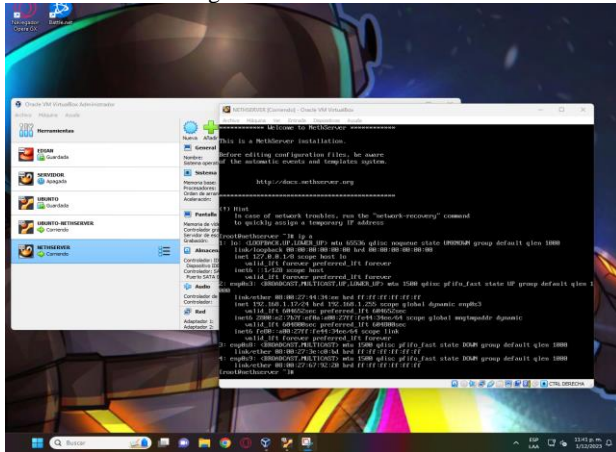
Navegador Opera GX

Battle.net

Oracle VM VirtualBox Administrador

Archivo Máquina Ayuda

Herramientas

EDIAN
Guardada

SERVIDOR
Apagada

UBUNTO
Guardada

UBUNTO-NETHSERVER
Corriendo

NETHSERVER
Corriendo

Nueva Añadir

General
Nombre:
Sistema operativo:

Sistema
Memoria base:
Procesadores:
Orden de arranque:
Aceleración:

Pantalla
Memoria de vídeo:
Controlador gráfico:
Servidor de escritorio remoto:
Grabación:

Almacenamiento
Controlador: IDE
Dispositivo IDE
Controlador: SATA
Puerto SATA 0

Audio
Controlador de
Controlador:

Red
Adaptador 1:
Adaptador 2:

NETHSERVER [Corriendo] - Oracle VM VirtualBox

Archivo Máquina Ver Entrada Dispositivos Ayuda

============ Welcome to NethServer ============

This is a NethServer installation.

Before editing configuration files, be aware
of the automatic events and templates system.

http://docs.nethserver.org

=====================================================

(!) Hint
In case of network troubles, run the "network-recovery" command
to quickly assign a temporary IP address

root@nethserver ~]# ip a
1: lo: <LOOPBACK,UP,LOWER_UP> mtu 65536 qdisc noqueue state UNKNOWN group default qlen 1000
link/loopback 00:00:00:00:00:00 brd 00:00:00:00:00:00
inet 127.0.0.1/8 scope host lo
valid_lft forever preferred_lft forever
inet6 ::1/128 scope host
valid_lft forever preferred_lft forever
2: enp0s3: <BROADCAST,MULTICAST,UP,LOWER_UP> mtu 1500 qdisc pfifo_fast state UP group default qlen 1000
link/ether 08:00:27:44:34:ee brd ff:ff:ff:ff:ff:ff
inet 192.168.1.17/24 brd 192.168.1.255 scope global dynamic enp0s3
valid_lft 604652sec preferred_lft 604652sec
inet6 2800:e2:7b7f:e0fe:a00:27ff:fe44:34ee/64 scope global mngtmpaddr dynamic
valid_lft 604800sec preferred_lft 604800sec
inet6 fe80::a00:27ff:fe44:34ee/64 scope link
valid_lft forever preferred_lft forever
3: enp0s8: <BROADCAST,MULTICAST> mtu 1500 qdisc pfifo_fast state DOWN group default qlen 1000
link/ether 08:00:27:3e:c0:b4 brd ff:ff:ff:ff:ff:ff
4: enp0s9: <BROADCAST,MULTICAST> mtu 1500 qdisc pfifo_fast state DOWN group default qlen 1000
link/ether 08:00:27:67:92:20 brd ff:ff:ff:ff:ff:ff
[root@nethserver ~]# _

CTRL DERECHA

Buscar

ESP LAA

11:45 p. m.
3/12/2023